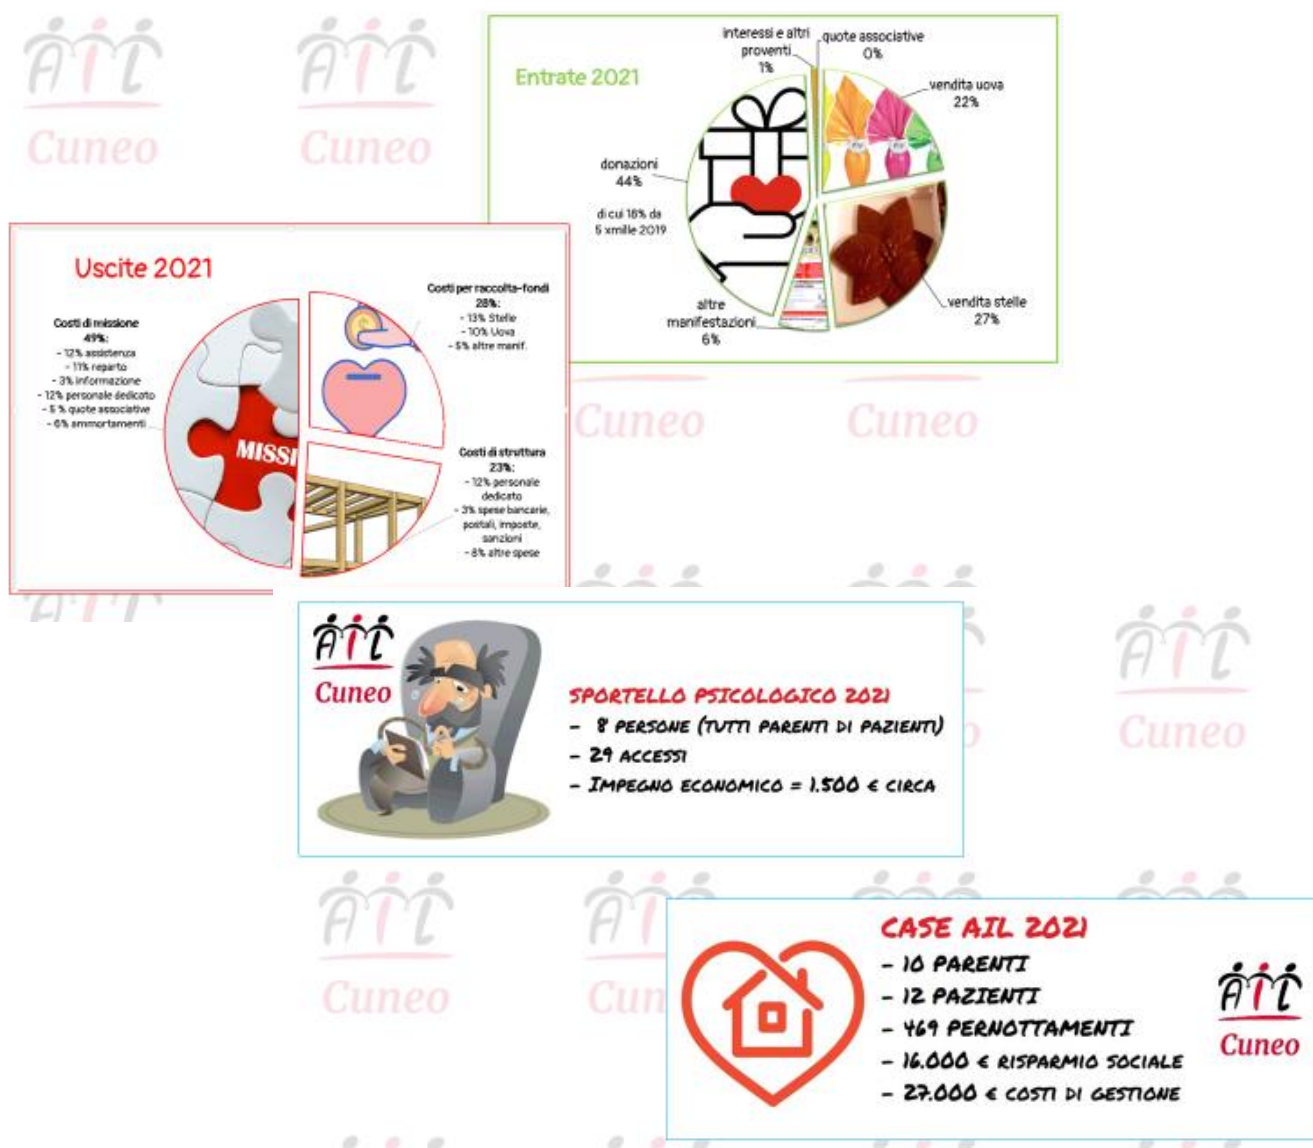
AIL Cuneo

AIL Cuneo

Entrate 2021

interessi e altri proventi 1%

quote associative 0%

vendita uova 22%

donazioni 44%

di cui 18% da 5 xmille 2019

altre manifestazioni 6%

vendita stelle 27%

Uscite 2021

Costi di missione 49%:
- 12% assistenza
- 11% reparto
- 3% informazione
- 12% personale dedicato
- 5 % quote associative
- 6% ammortamenti

MISSI

Costi per raccolta-fondi 28%:
- 13% Stelle
- 10% Uova
- 5% altre manif.

Costi di struttura 23%:
- 12% personale dedicato
- 3% spese bancarie, postali, imposte, sanzioni
- 8% altre spese

Cuneo

Cuneo

AIL Cuneo

SPORTELLO PSICOLOGICO 2021
- 8 PERSONE (TUTTI PARENTI DI PAZIENTI)
- 29 ACCESSI
- IMPEGNO ECONOMICO = 1.500 € CIRCA

AIL Cuneo

AIL Cuneo

Cun

CASE AIL 2021
- 10 PARENTI
- 12 PAZIENTI
- 469 PERNOTTAMENTI
- 16.000 € RISPARMIO SOCIALE
- 27.000 € COSTI DI GESTIONE

AIL Cuneo